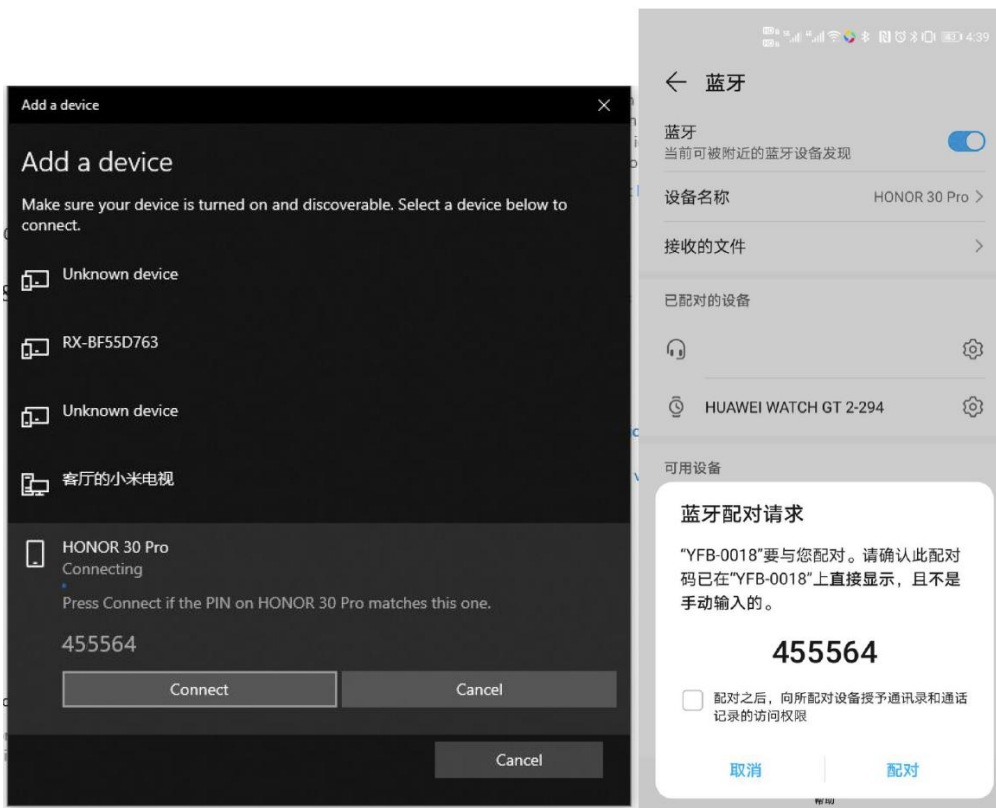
Add a device

Add a device

Make sure your device is turned on and discoverable. Select a device below to connect.

Unknown device

RX-BF55D763

Unknown device

客厅的小米电视

HONOR 30 Pro
Connecting
Press Connect if the PIN on HONOR 30 Pro matches this one.

455564

Connect

Cancel

Cancel

4:39

← 蓝牙

蓝牙
当前可被附近的蓝牙设备发现

设备名称 HONOR 30 Pro >

接收的文件 >

已配对的设备

HUAWEI WATCH GT 2-294

可用设备

蓝牙配对请求

"YFB-0018"要与您配对。请确认此配对码已在"YFB-0018"上直接显示，且不是手动输入的。

455564

配对之后，向所配对设备授予通讯录和通话记录的访问权限

取消

配对

帮助